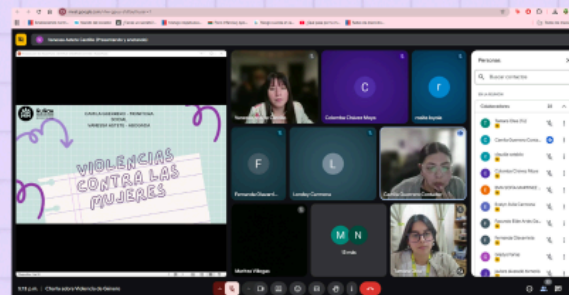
meet.google.com

Vanessa Astete Castillo (Presentando y anotando)

CENTRO DE LA MUJER

VIOLENCIAS CONTRA LAS MUJERES

Colomba Chávez Moya

r

malka leyzán

F

L

Fernando Giacardi

Loreley Carmona

Camila Guerrero Contreras

M

N

Martina Villegas

10 más

Personas

Buscar contactos

EN LA REUNIÓN

Colaboradores

Tamara Díaz (Tú)

Camila Guerrero Contreras

claudia andrés

Colomba Chávez Moya

Fernando Giacardi

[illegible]

3:15 p.m. | Charla sobre Violencia de Género